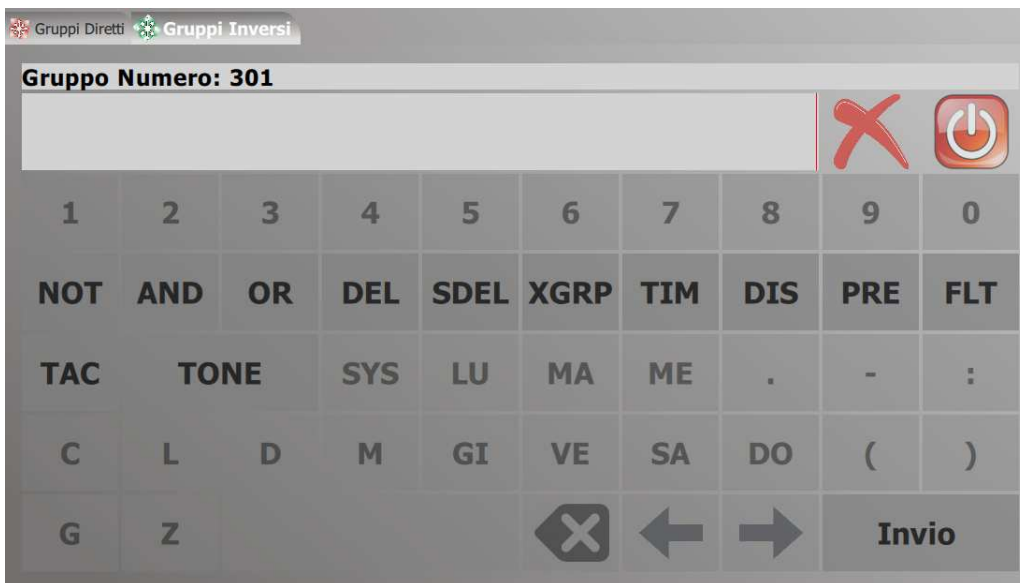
Gruppi Diretti Gruppi Inversi

Gruppo Numero: 301

| 1 | 2 | 3 | 4 | 5 | 6 | 7 | 8 | 9 | 0 |
|---|---|---|---|---|---|---|---|---|---|
| NOT | AND | OR | DEL | SDEL | XGRP | TIM | DIS | PRE | FLT |
| TAC | TONE | | SYS | LU | MA | ME | . | - | : |
| C | L | D | M | GI | VE | SA | DO | ( | ) |
| G | Z | | | | | | | Invio | |